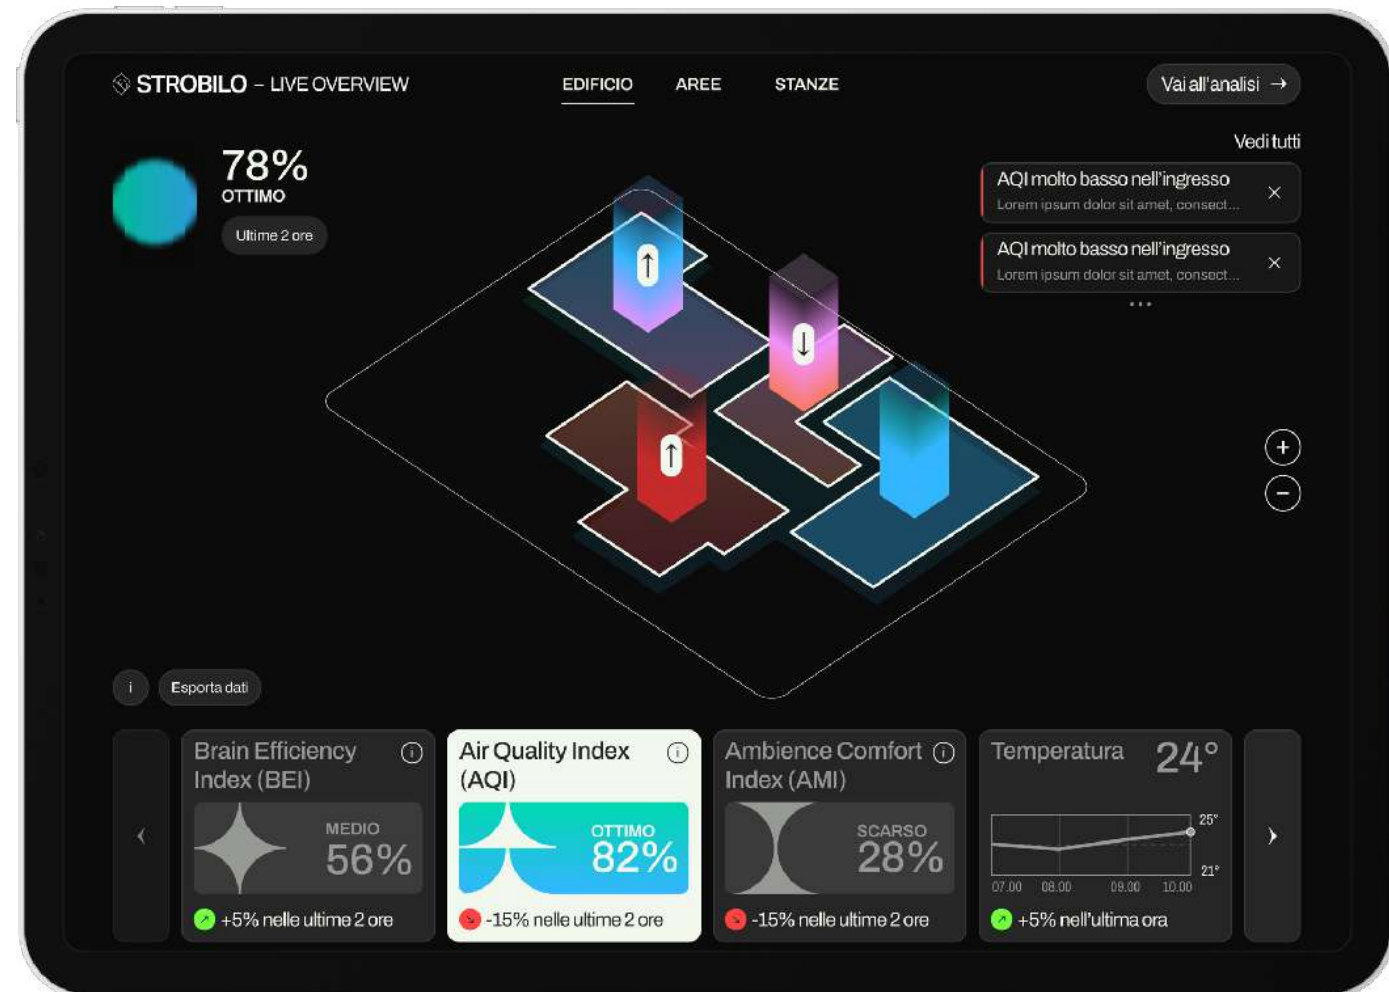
STROBILO – LIVE OVERVIEW

EDIFICIO AREE STANZE

Vai all'analisi →

78%
OTTIMO

Ultime 2 ore

Vedi tutti

AQI molto basso nell'ingresso
Lorem ipsum dolor sit amet, consect...

AQI molto basso nell'ingresso
Lorem ipsum dolor sit amet, consect...

...

+
−

i

Esporta dati

‹

Brain Efficiency Index (BEI)
MEDIO
56%
+5% nelle ultime 2 ore

Air Quality Index (AQI)
OTTIMO
82%
-15% nelle ultime 2 ore

Ambience Comfort Index (AMI)
SCARSO
28%
-15% nelle ultime 2 ore

Temperatura 24°
25°
21°
07.00 08.00 09.00 10.00
+5% nell'ultima ora

›